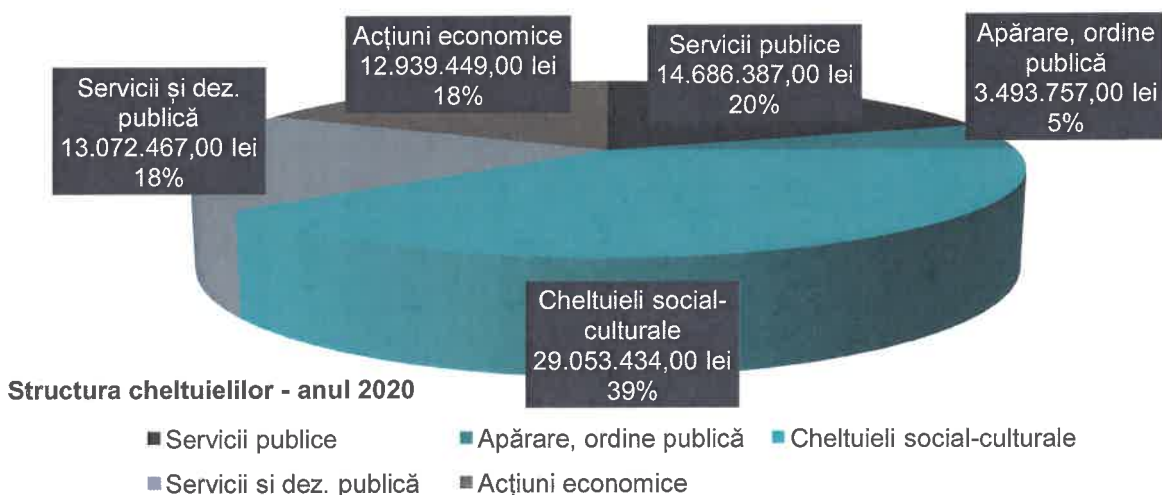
Acțiuni economice
12.939.449,00 lei
18%

Servicii publice
14.686.387,00 lei
20%

Apărare, ordine publică
3.493.757,00 lei
5%

Servicii și dez. publică
13.072.467,00 lei
18%

Cheltuieli social-culturale
29.053.434,00 lei
39%

Structura cheltuielilor - anul 2020

Servicii publice
Apărare, ordine publică
Cheltuieli social-culturale
Servicii și dez. publică
Acțiuni economice